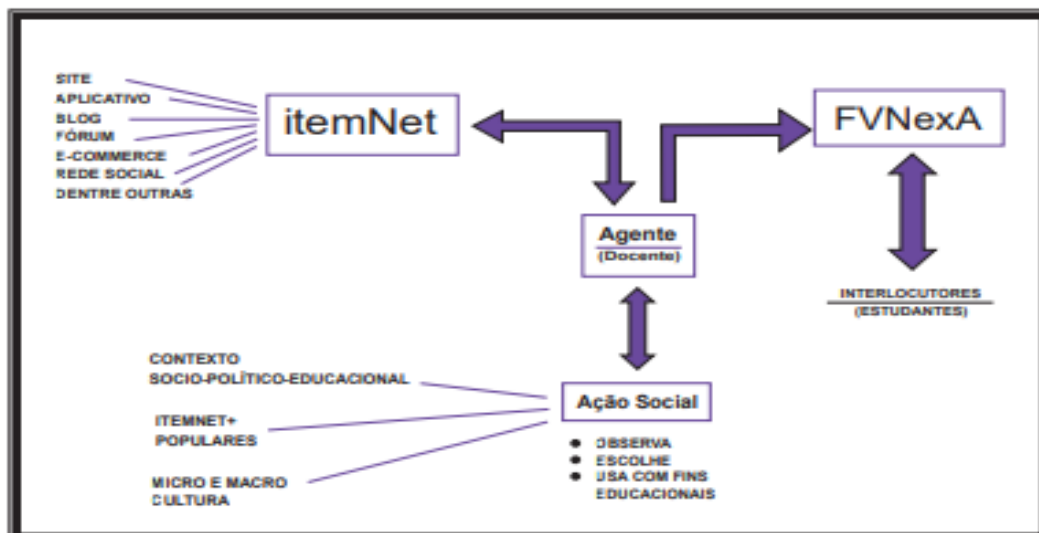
SITE
APLICATIVO
BLOG
FÓRUM
E-COMMERCE
REDE SOCIAL
DENTRE OUTRAS

itemNet

FVNexA

Agente
(Docente)

INTERLOCUTORES
(ESTUDANTES)

CONTEXTO
SOCIO-POLÍTICO-EDUCACIONAL

ITEMNET+
POPULARES

MICRO E MACRO
CULTURA

Ação Social

- OBSERVA
- ESCOLHE
- USA COM FINS EDUCACIONAIS